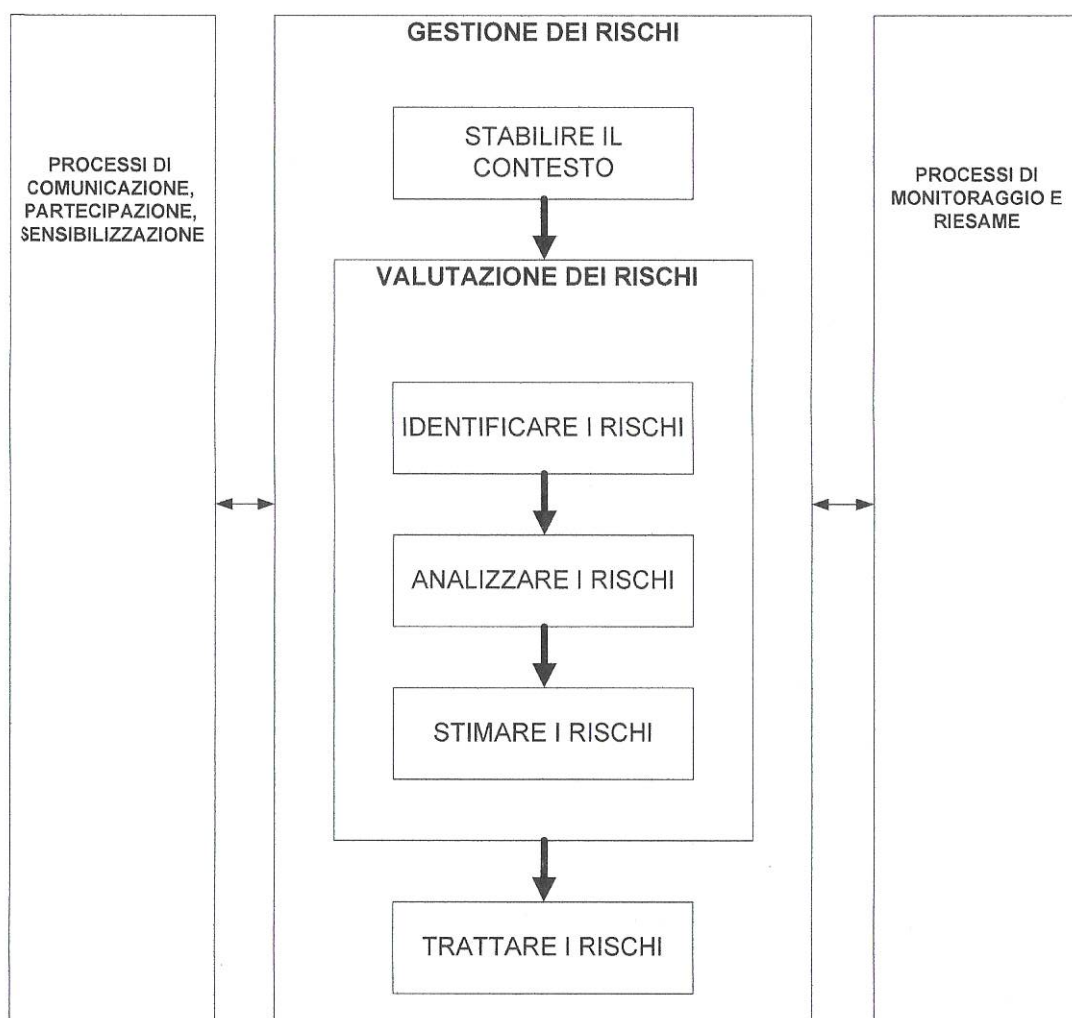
PROCESSI DI COMUNICAZIONE, PARTECIPAZIONE, SENSIBILIZZAZIONE

GESTIONE DEI RISCHI

STABILIRE IL CONTESTO

VALUTAZIONE DEI RISCHI

IDENTIFICARE I RISCHI

ANALIZZARE I RISCHI

STIMARE I RISCHI

TRATTARE I RISCHI

PROCESSI DI MONITORAGGIO E RIESAME